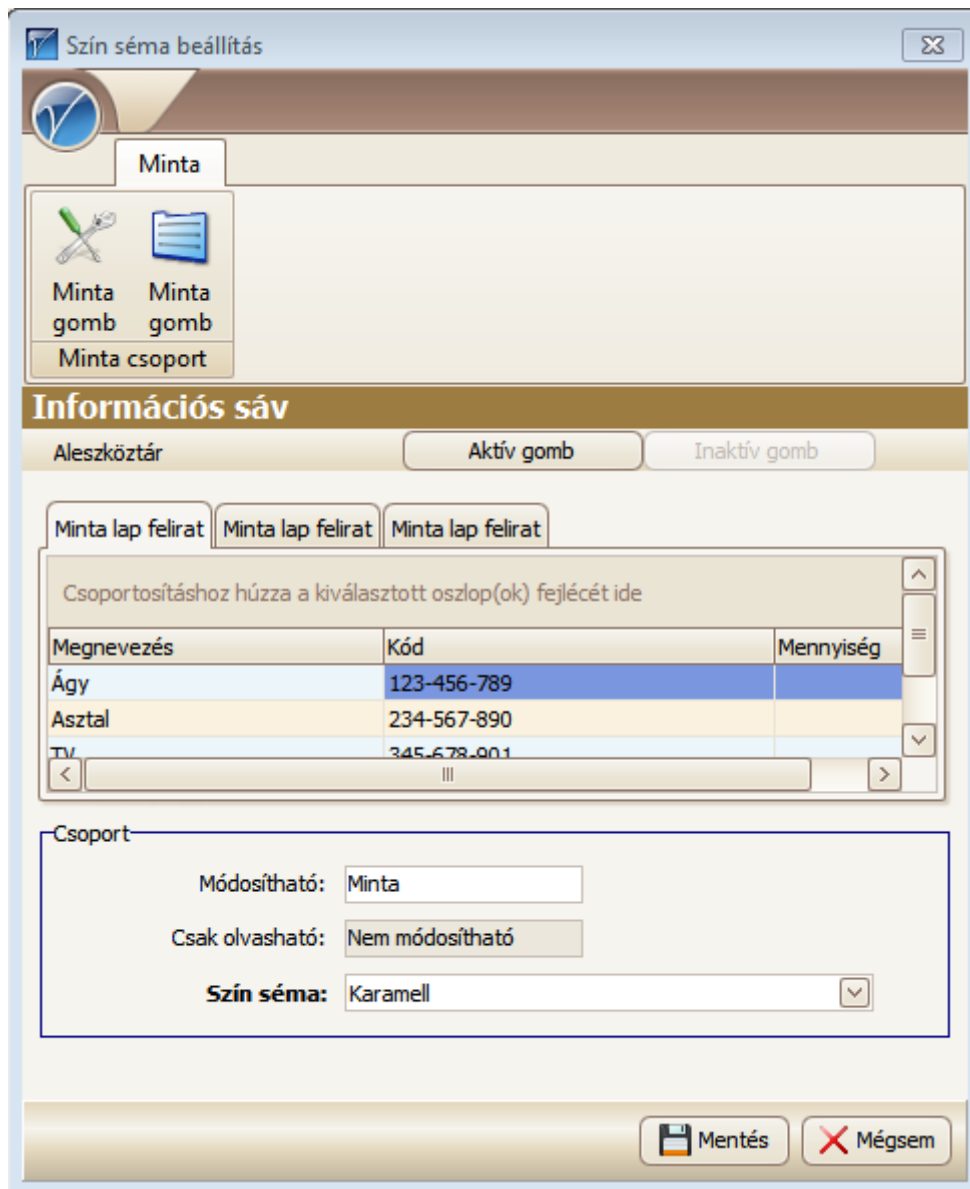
Szín séma beállítás

Minta

Minta gomb
Minta gomb
Minta csoport

Információs sáv

Aleszköztár
Aktív gomb
Inaktív gomb

Minta lap felirat
Minta lap felirat
Minta lap felirat

Csoportosításhoz húzza a kiválasztott oszlop(ok) fejlécét ide

| Megnevezés | Kód | Mennyiség |
|---|---|---|
| Ágy | 123-456-789 | |
| Asztal | 234-567-890 | |
| TV | 345-678-901 | |

Csoport

Módosítható: Minta

Csak olvasható: Nem módosítható

Szín séma: Karamell

Mentés
Mégsem